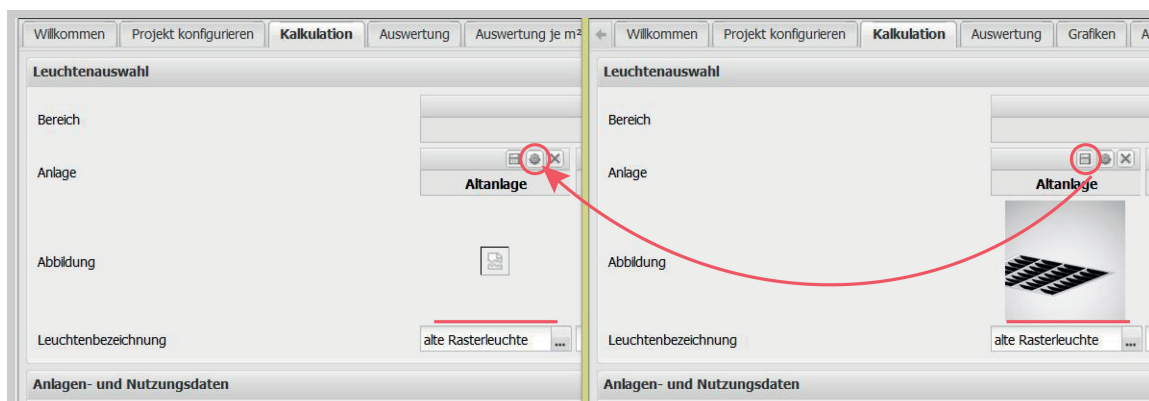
Willkommen | Projekt konfigurieren | Kalkulation | Auswertung | Auswertung je m²

Leuchtenauswahl

Bereich

Anlage

Altanlage

Abbildung

Leuchtenbezeichnung

alte Rasterleuchte ...

Anlagen- und Nutzungsdaten

Willkommen | Projekt konfigurieren | Kalkulation | Auswertung | Grafiken | A

Leuchtenauswahl

Bereich

Anlage

Altanlage

Abbildung

Leuchtenbezeichnung

alte Rasterleuchte ...

Anlagen- und Nutzungsdaten